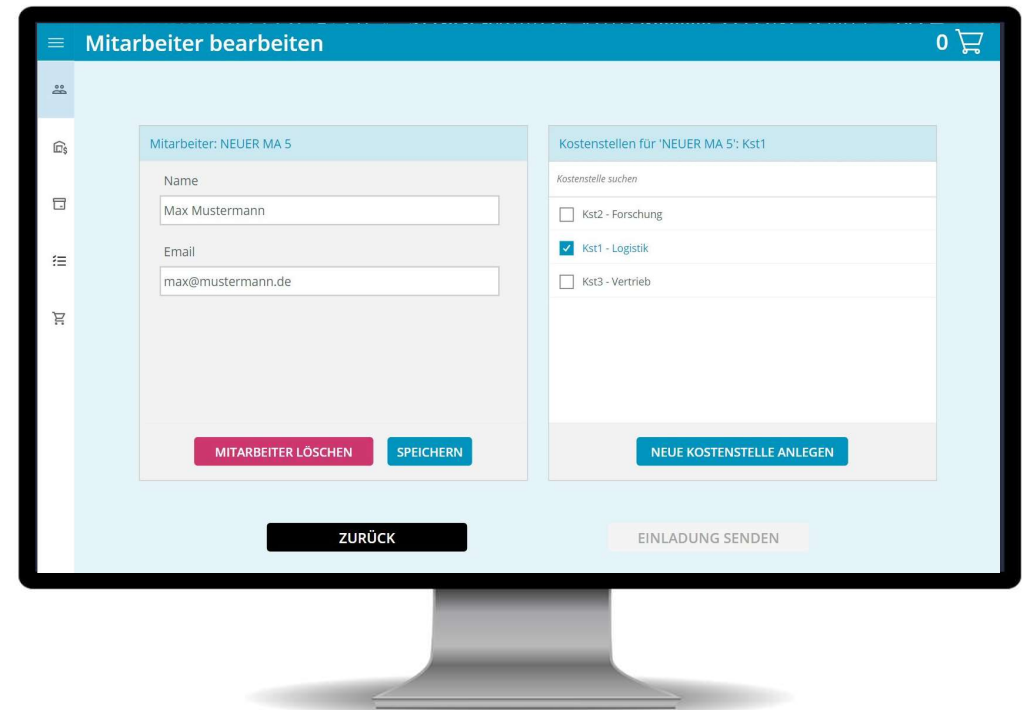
Mitarbeiter bearbeiten

0

Mitarbeiter: NEUER MA 5

Name

Max Mustermann

Email

max@mustermann.de

MITARBEITER LÖSCHEN

SPEICHERN

Kostenstellen für 'NEUER MA 5': Kst1

Kostenstelle suchen

Kst2 - Forschung

Kst1 - Logistik

Kst3 - Vertrieb

NEUE KOSTENSTELLE ANLEGEN

ZURÜCK

EINLADUNG SENDEN